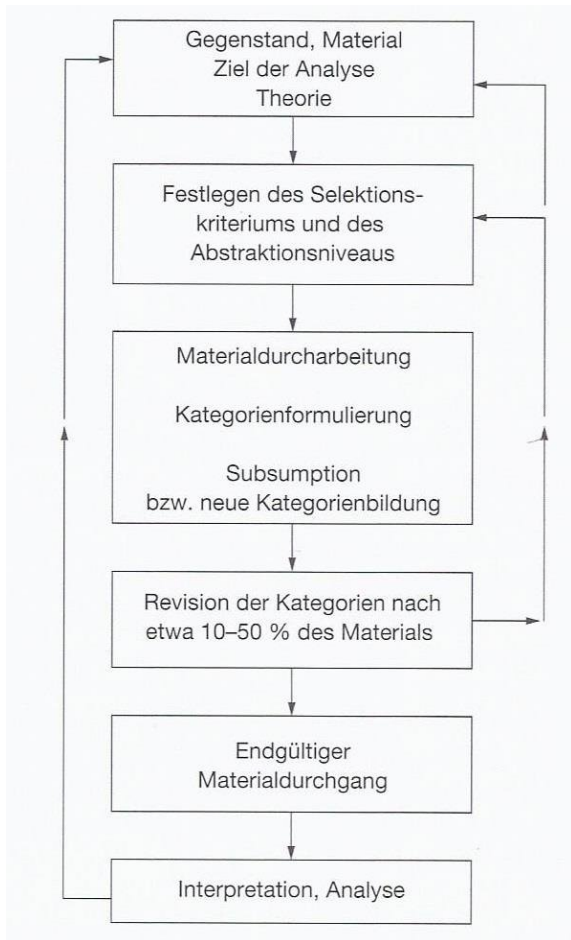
Gegenstand, Material
Ziel der Analyse
Theorie

Festlegen des Selektionskriteriums und des Abstraktionsniveaus

Materialdurcharbeitung

Kategorienformulierung

Subsumption
bzw. neue Kategorienbildung

Revision der Kategorien nach etwa 10–50 % des Materials

Endgültiger
Materialdurchgang

Interpretation, Analyse